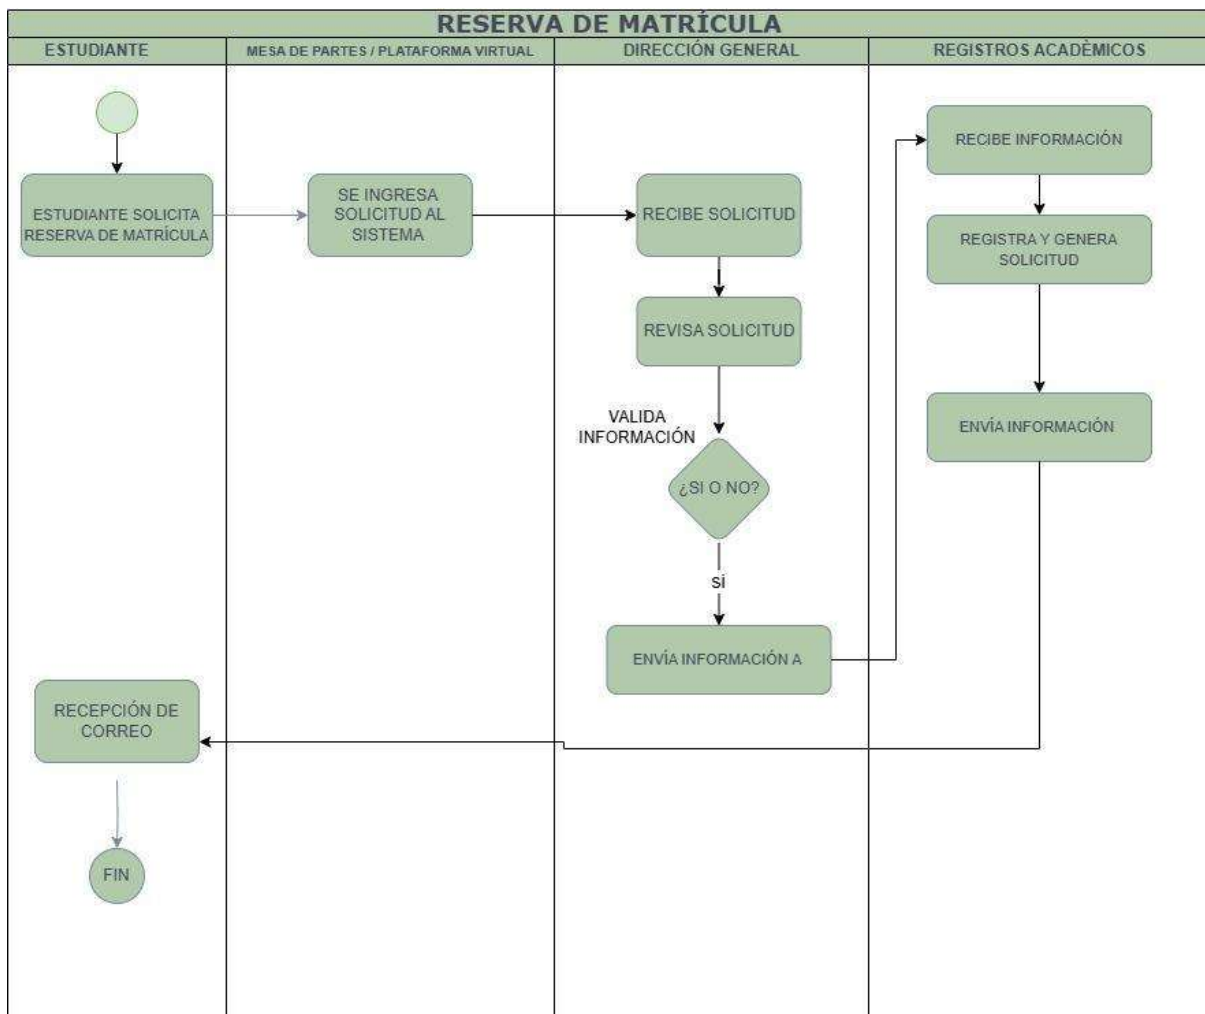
RESERVA DE MATRÍCULA

| ESTUDIANTE | MESA DE PARTES / PLATAFORMA VIRTUAL | DIRECCIÓN GENERAL | REGISTROS ACADÈMICOS |
|---|---|---|---|

ESTUDIANTE SOLICITA RESERVA DE MATRÍCULA

SE INGRESA SOLICITUD AL SISTEMA

RECIBE SOLICITUD

REVISA SOLICITUD

VALIDA INFORMACIÓN

¿SI O NO?

SI

ENVÍA INFORMACIÓN A

RECIBE INFORMACIÓN

REGISTRA Y GENERA SOLICITUD

ENVÍA INFORMACIÓN

RECEPCIÓN DE CORREO

FIN